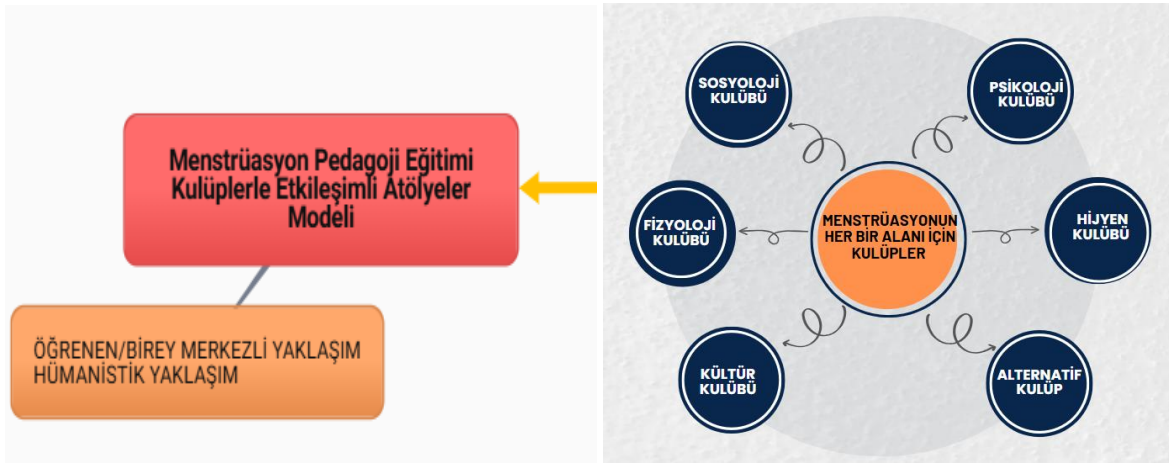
Menstrüasyon Pedagoji Eğitimi Kulüplerle Etkileşimli Atölyeler Modeli

ÖĞRENEN/BİREY MERKEZLİ YAKLAŞIM
HÜMANİSTİK YAKLAŞIM

MENSTRÜASYONUN HER BİR ALANI İÇİN KULÜPLER

SOSYOLOJİ KULÜBÜ

PSİKOLOJİ KULÜBÜ

FİZYOLOJİ KULÜBÜ

HİJYEN KULÜBÜ

KÜLTÜR KULÜBÜ

ALTERNATİF KULÜP